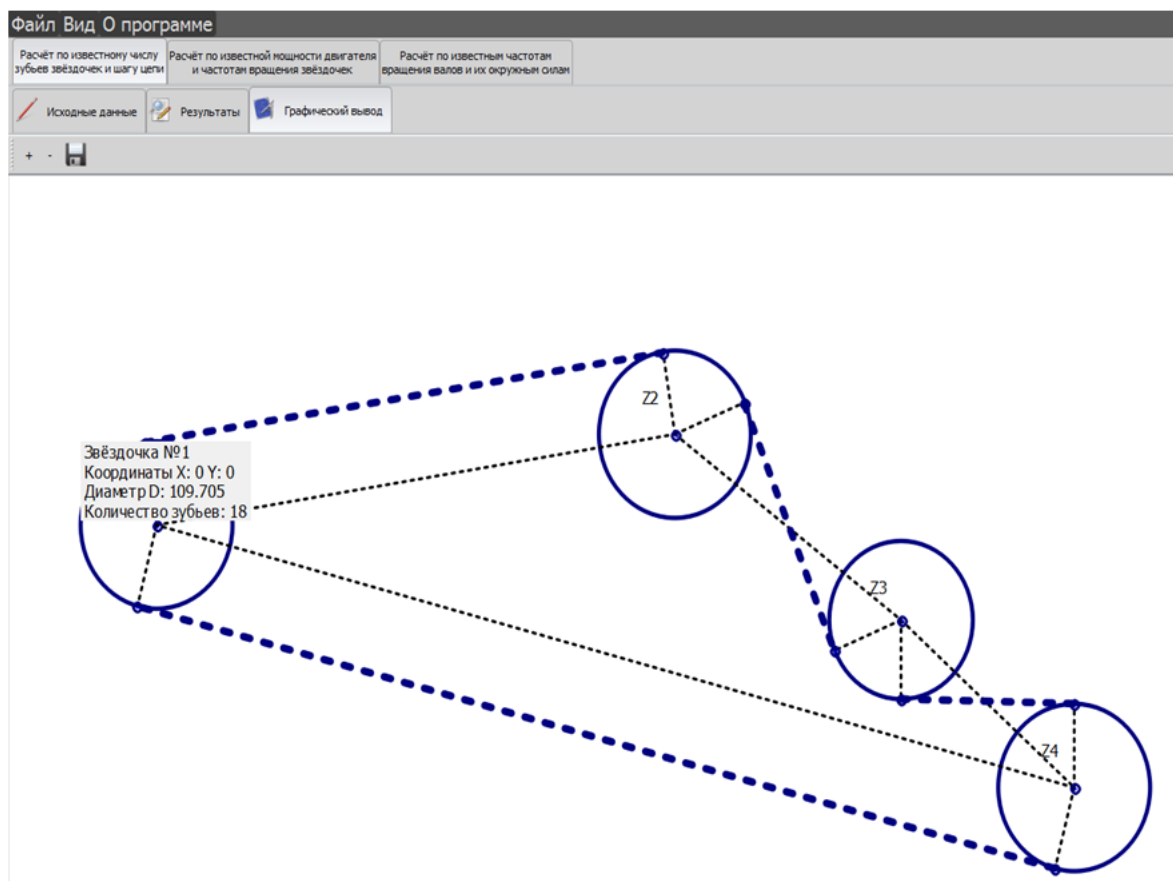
Файл Вид О программе

Расчёт по известному числу зубьев звёздочек и шагу цепи | Расчёт по известной мощности двигателя и частотам вращения звёздочек | Расчёт по известным частотам вращения валов и их окружным силам

Исходные данные | Результаты | Графический вывод

+ -

Z2

Звёздочка №1
Координаты X: 0 Y: 0
Диаметр D: 109.705
Количество зубьев: 18

Z3

Z4